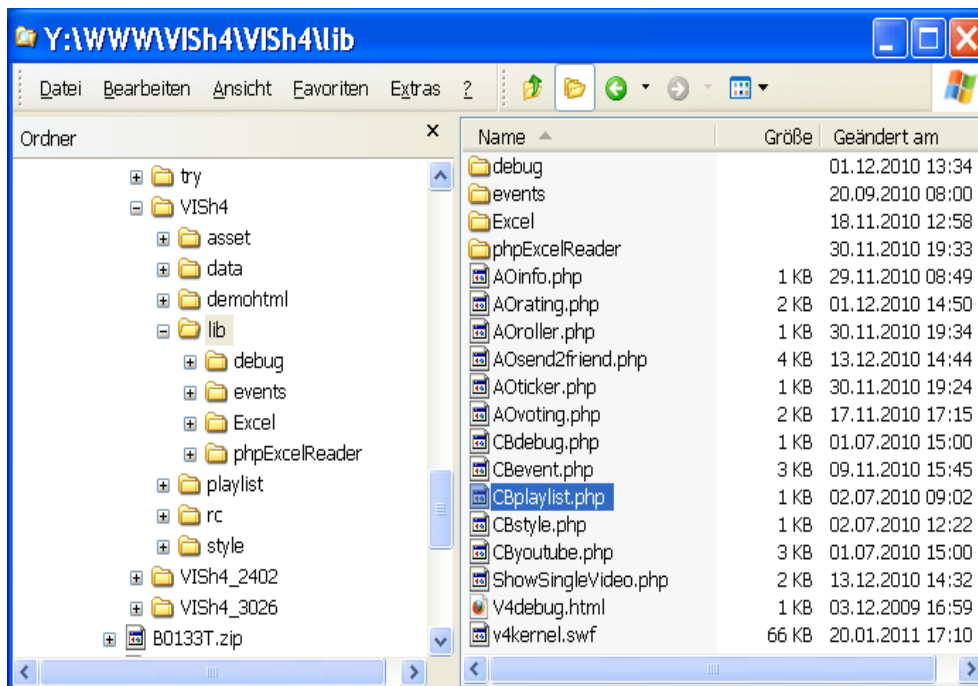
Y:\WWW\VISh4\VISh4\lib

Datei Bearbeiten Ansicht Favoriten Extras ?

Ordner ×

try
VISh4
asset
data
demohtml
lib
debug
events
Excel
phpExcelReader
playlist
rc
style
VISh4_2402
VISh4_3026
B0133T.zip

| Name | Größe | Geändert am |
|---|---|---|
| debug | | 01.12.2010 13:34 |
| events | | 20.09.2010 08:00 |
| Excel | | 18.11.2010 12:58 |
| phpExcelReader | | 30.11.2010 19:33 |
| AOinfo.php | 1 KB | 29.11.2010 08:49 |
| AOrating.php | 2 KB | 01.12.2010 14:50 |
| AOroller.php | 1 KB | 30.11.2010 19:34 |
| AOsend2friend.php | 4 KB | 13.12.2010 14:44 |
| AOticker.php | 1 KB | 30.11.2010 19:24 |
| AOvoting.php | 2 KB | 17.11.2010 17:15 |
| CBdebug.php | 1 KB | 01.07.2010 15:00 |
| CBevent.php | 3 KB | 09.11.2010 15:45 |
| CBplaylist.php | 1 KB | 02.07.2010 09:02 |
| CBstyle.php | 1 KB | 02.07.2010 12:22 |
| CByoutube.php | 3 KB | 01.07.2010 15:00 |
| ShowSingleVideo.php | 2 KB | 13.12.2010 14:32 |
| V4debug.html | 1 KB | 03.12.2009 16:59 |
| v4kernel.swf | 66 KB | 20.01.2011 17:10 |